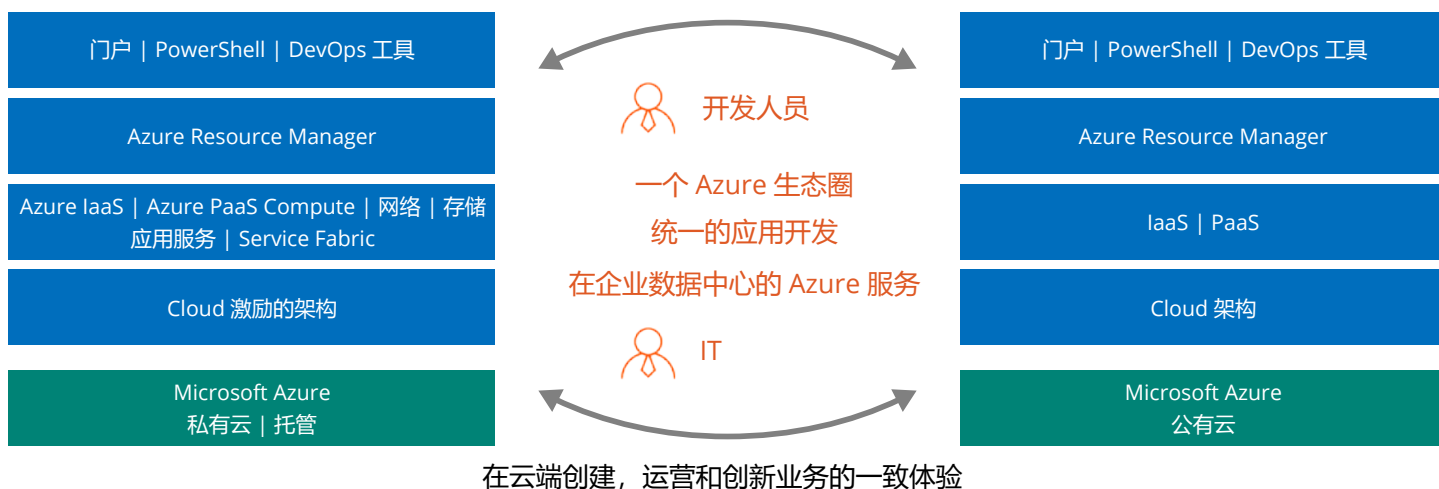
门户 | PowerShell | DevOps 工具

Azure Resource Manager

Azure IaaS | Azure PaaS Compute | 网络 | 存储 应用服务 | Service Fabric

Cloud 激励的架构

Microsoft Azure
私有云 | 托管

开发人员

一个 Azure 生态圈
统一的应用开发
在企业数据中心的 Azure 服务

IT

门户 | PowerShell | DevOps 工具

Azure Resource Manager

IaaS | PaaS

Cloud 架构

Microsoft Azure
公有云

在云端创建，运营和创新业务的一致体验